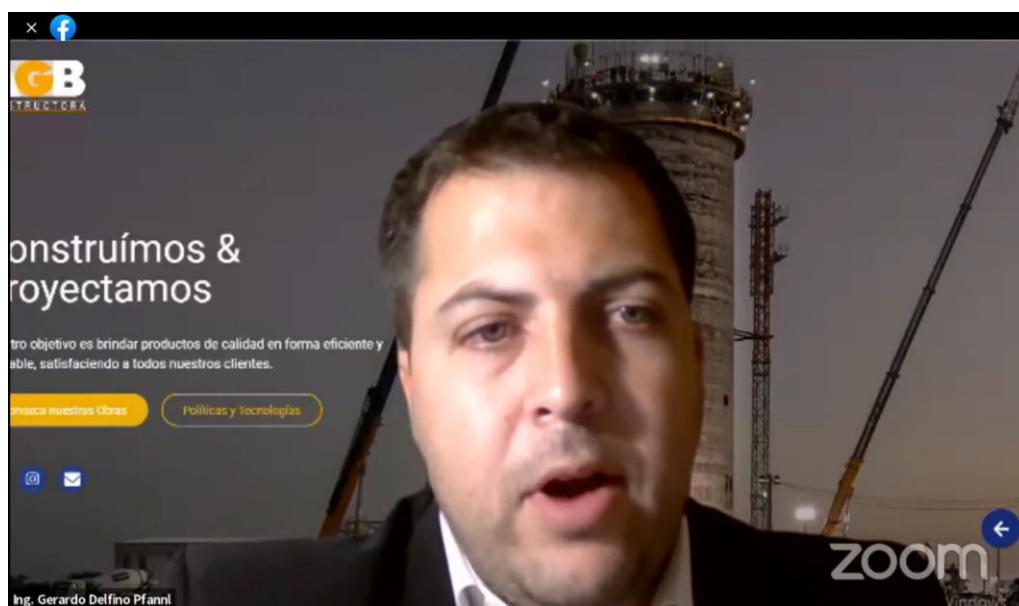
×

GB
STRUCTORA

onstruímos &
royectamos

tro objetivo es brindar productos de calidad en forma eficiente y able, satisfaciendo a todos nuestros clientes.

nozca nuestras Obras

Políticas y Tecnologías

zoom

Windows

Ing. Gerardo Delfino Pfannl